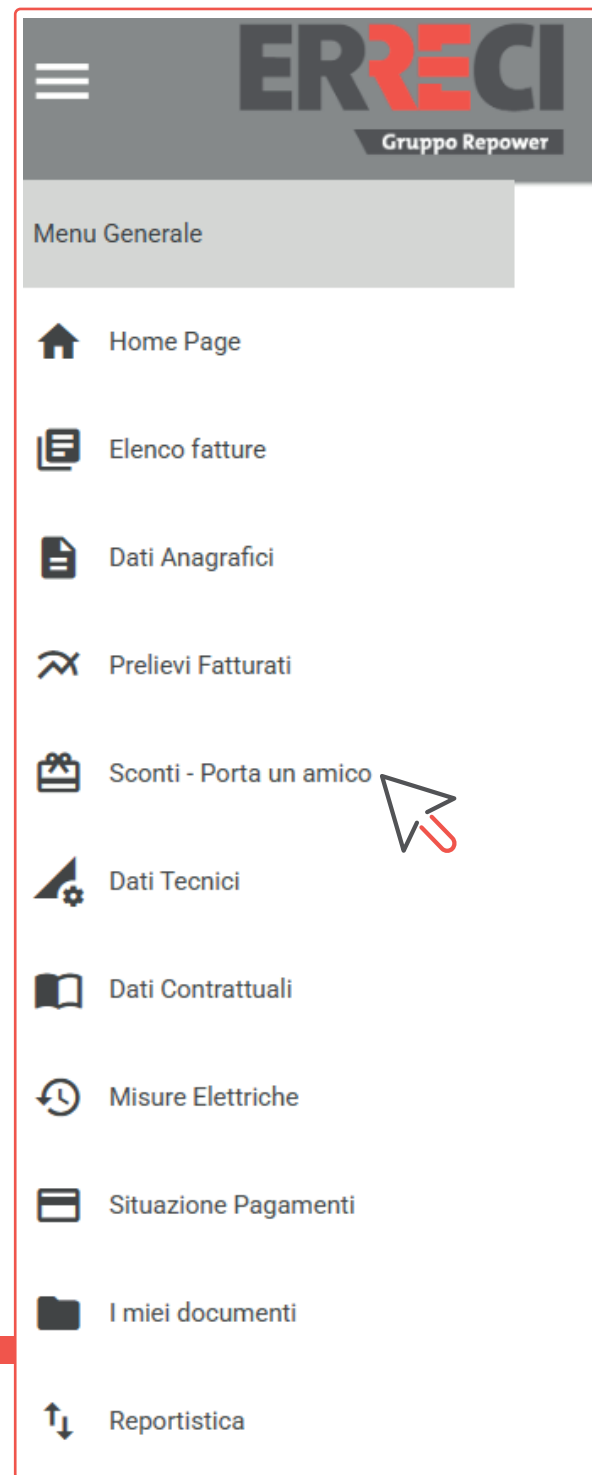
ERRECI
Gruppo Repower

Menu Generale

Home Page

Elenco fatture

Dati Anagrafici

Prelievi Fatturati

Sconti - Porta un amico

Dati Tecnici

Dati Contrattuali

Misure Elettriche

Situazione Pagamenti

I miei documenti

Reportistica